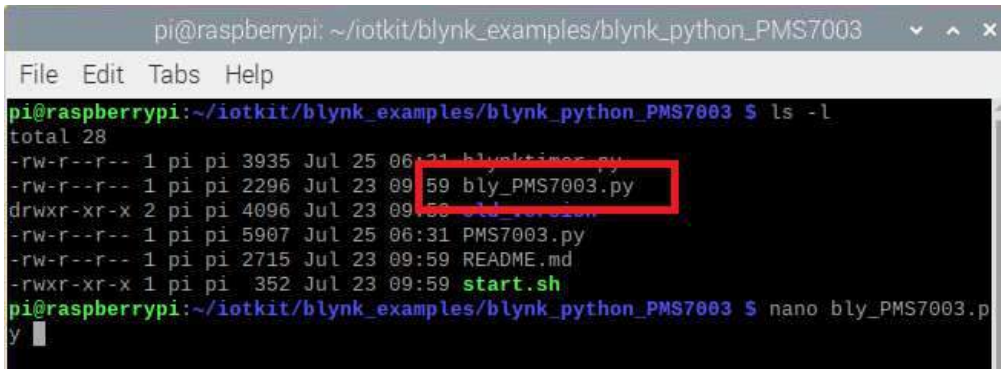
pi@raspberrypi: ~/iotkit/blynk_examples/blynk_python_PMS7003

File Edit Tabs Help

pi@raspberrypi:~/iotkit/blynk_examples/blynk_python_PMS7003 $ ls -l
total 28
-rw-r--r-- 1 pi pi 3935 Jul 25 06:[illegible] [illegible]
-rw-r--r-- 1 pi pi 2296 Jul 23 09:59 bly_PMS7003.py
drwxr-xr-x 2 pi pi 4096 Jul 23 09:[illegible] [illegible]
-rw-r--r-- 1 pi pi 5907 Jul 25 06:31 PMS7003.py
-rw-r--r-- 1 pi pi 2715 Jul 23 09:59 README.md
-rwxr-xr-x 1 pi pi 352 Jul 23 09:59 start.sh
pi@raspberrypi:~/iotkit/blynk_examples/blynk_python_PMS7003 $ nano bly_PMS7003.py